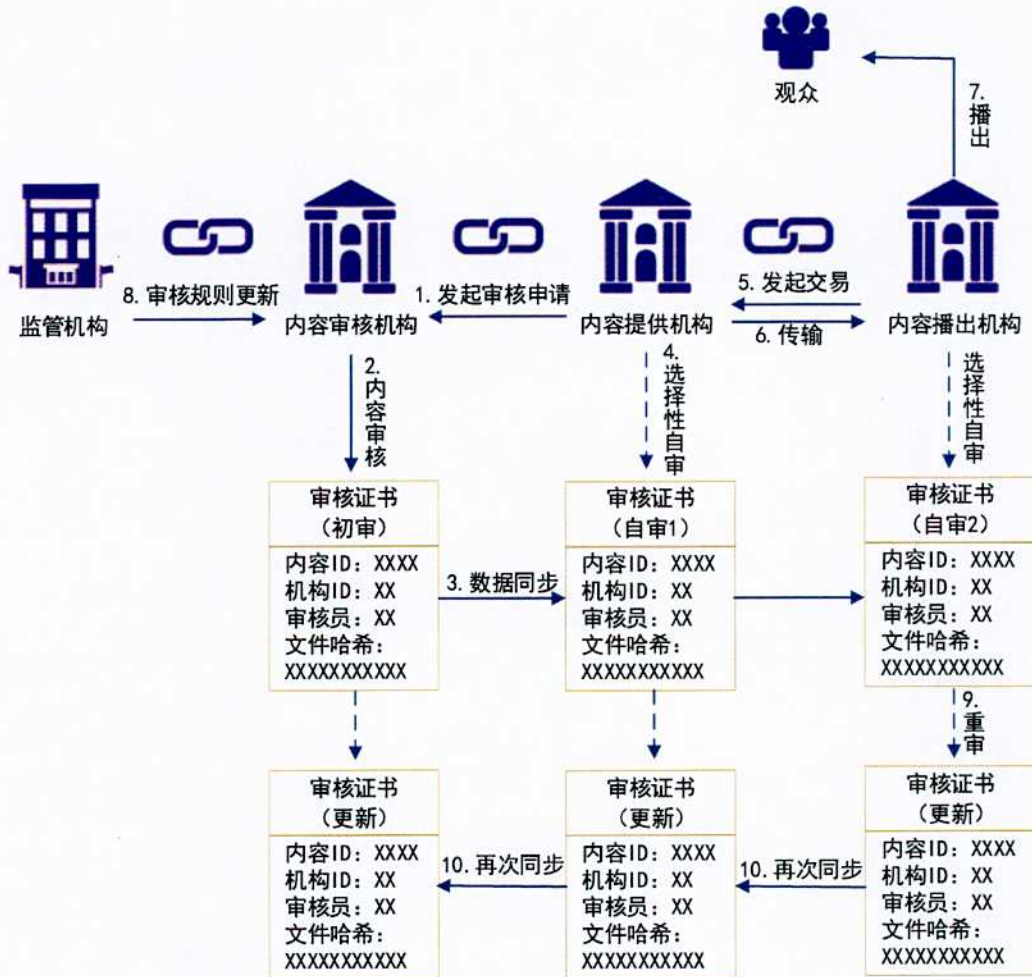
观众

7. 播出

8. 审核规则更新

1. 发起审核申请

5. 发起交易

6. 传输

监管机构

内容审核机构

内容提供机构

内容播出机构

2. 内容审核

4. 选择性自审

选择性自审

审核证书
（初审）
内容ID：XXXX
机构ID：XX
审核员：XX
文件哈希：
XXXXXXXXXXX

3. 数据同步

审核证书
（自审1）
内容ID：XXXX
机构ID：XX
审核员：XX
文件哈希：
XXXXXXXXXXX

审核证书
（自审2）
内容ID：XXXX
机构ID：XX
审核员：XX
文件哈希：
XXXXXXXXXXX

9. 重审

审核证书
（更新）
内容ID：XXXX
机构ID：XX
审核员：XX
文件哈希：
XXXXXXXXXXX

10. 再次同步

审核证书
（更新）
内容ID：XXXX
机构ID：XX
审核员：XX
文件哈希：
XXXXXXXXXXX

10. 再次同步

审核证书
（更新）
内容ID：XXXX
机构ID：XX
审核员：XX
文件哈希：
XXXXXXXXXXX